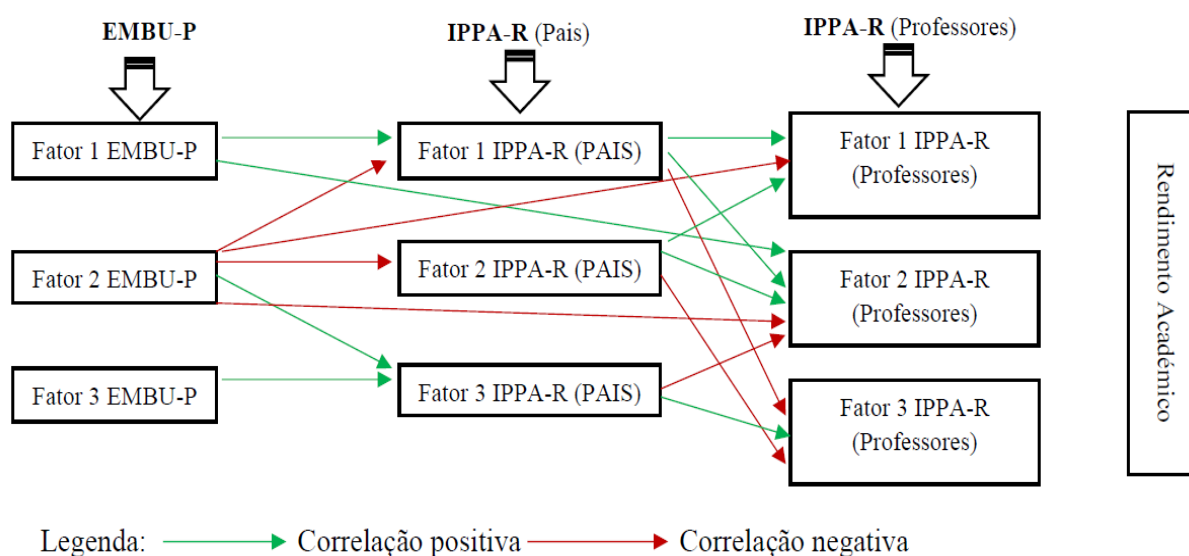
EMBU-P

IPPA-R (Pais)

IPPA-R (Professores)

Fator 1 EMBU-P

Fator 2 EMBU-P

Fator 3 EMBU-P

Fator 1 IPPA-R (PAIS)

Fator 2 IPPA-R (PAIS)

Fator 3 IPPA-R (PAIS)

Fator 1 IPPA-R (Professores)

Fator 2 IPPA-R (Professores)

Fator 3 IPPA-R (Professores)

Rendimento Acadêmico

Legenda: Correlação positiva Correlação negativa